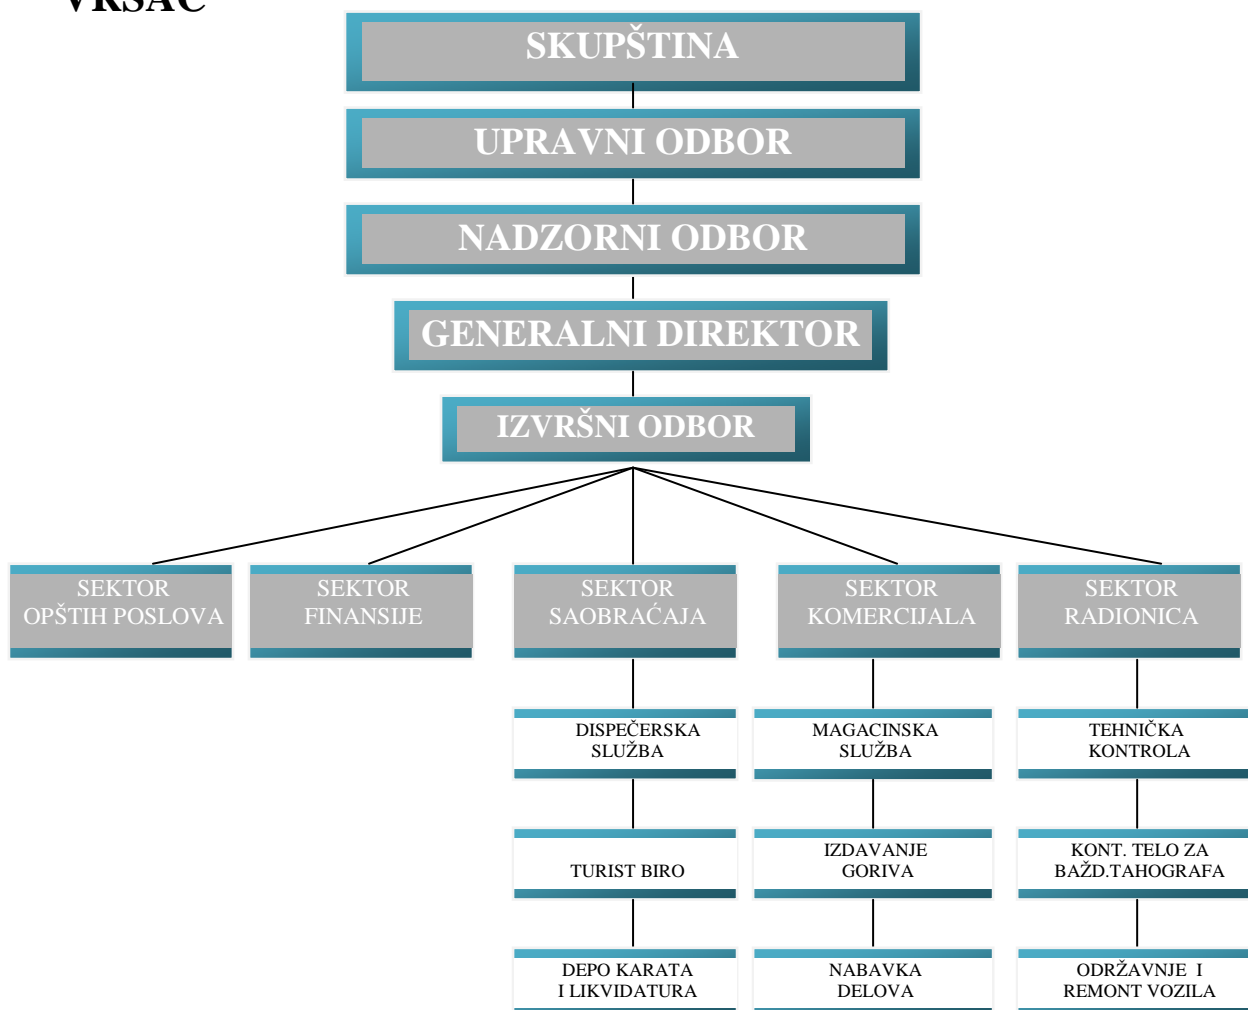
VRŠAC

SKUPŠTINA

UPRAVNI ODBOR

NADZORNI ODBOR

GENERALNI DIREKTOR

IZVRŠNI ODBOR

SEKTOR OPŠTIH POSLOVA

SEKTOR FINANSIJE

SEKTOR SAOBRAĆAJA

SEKTOR KOMERCIJALA

SEKTOR RADIONICA

DISPEČERSKA SLUŽBA

TURIST BIRO

DEPO KARATA I LIKVIDATURA

MAGACINSKA SLUŽBA

IZDAVANJE GORIVA

NABAVKA DELOVA

TEHNIČKA KONTROLA

KONT. TELO ZA BAŽD.TAHOGRAFA

ODRŽAVNJE I REMONT VOZILA